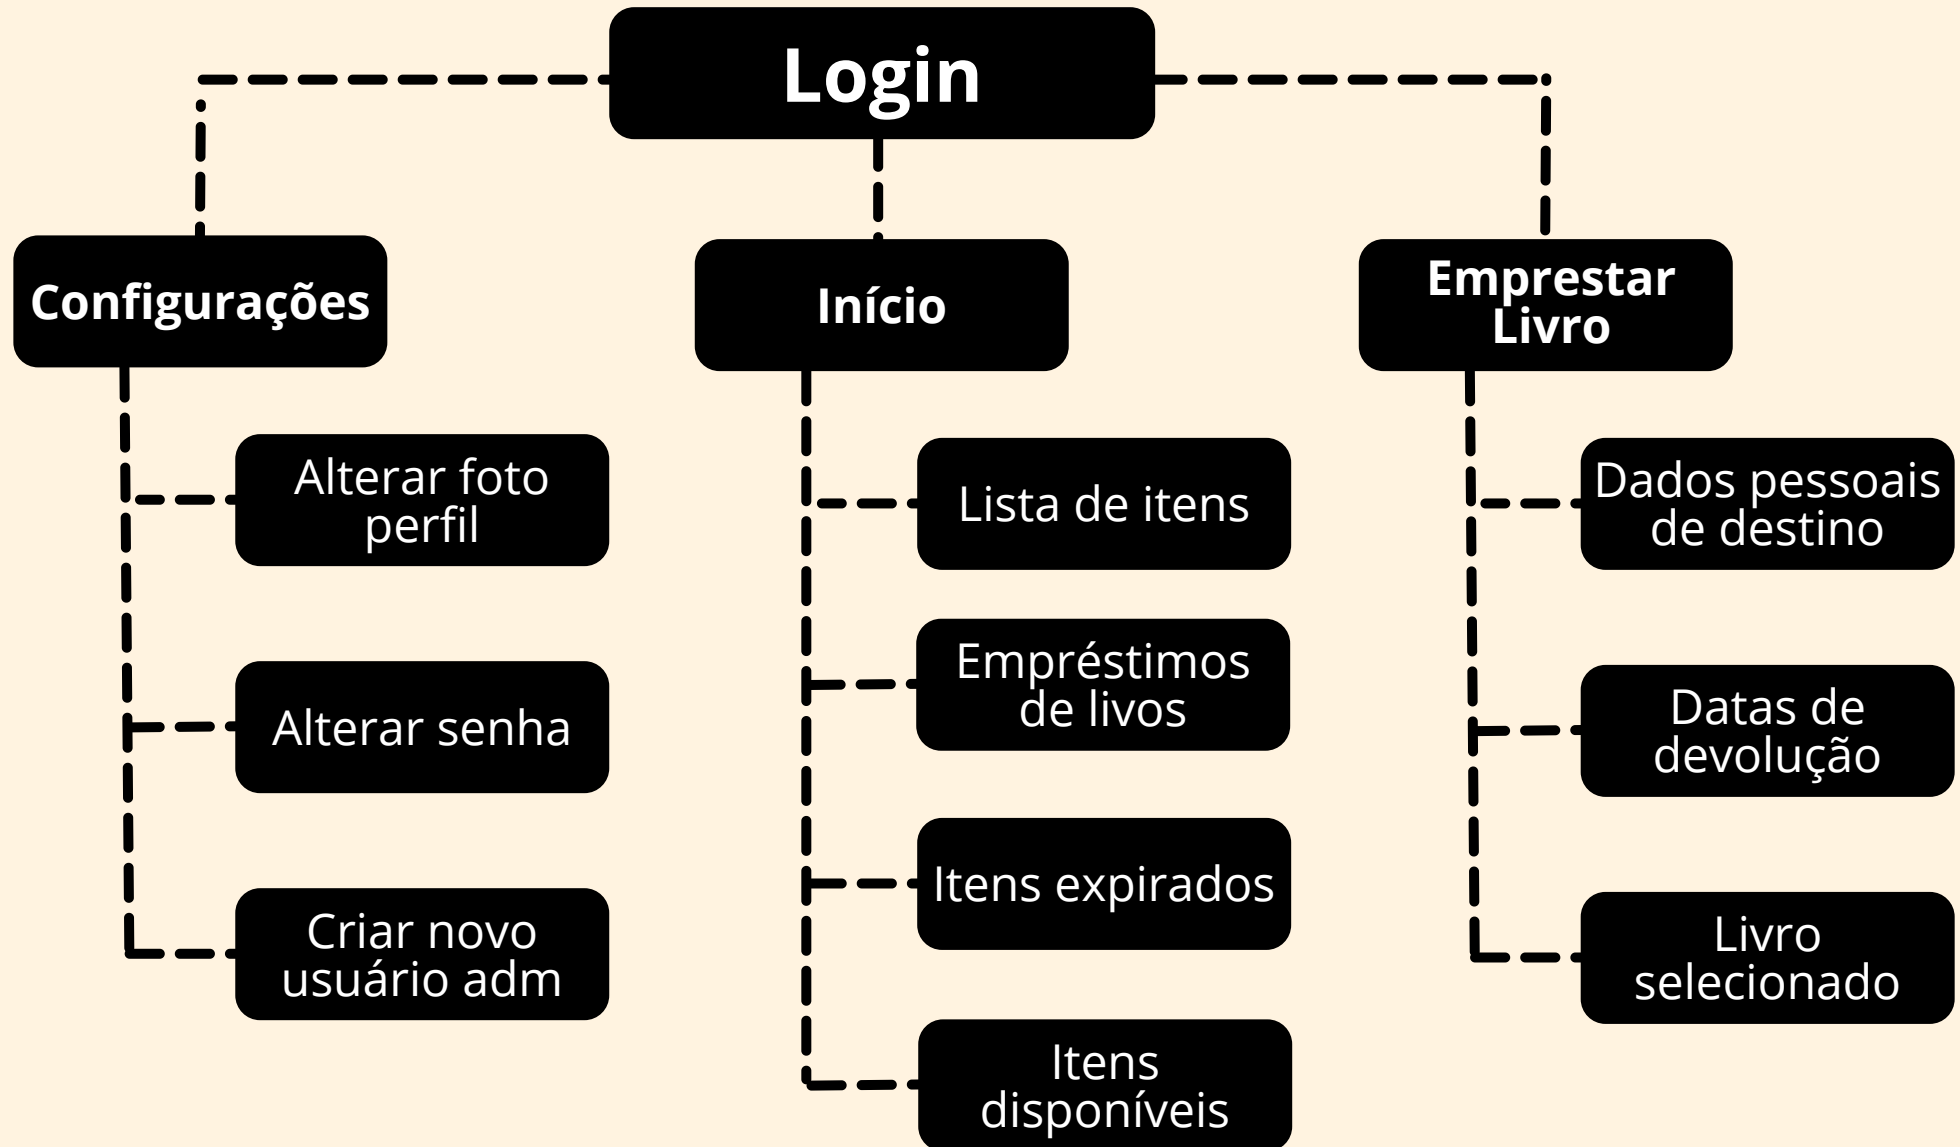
Login

Configurações

Alterar foto perfil

Alterar senha

Criar novo usuário adm

Início

Lista de itens

Empréstimos de livos

Itens expirados

Itens disponíveis

Emprestar Livro

Dados pessoais de destino

Datas de devolução

Livro selecionado